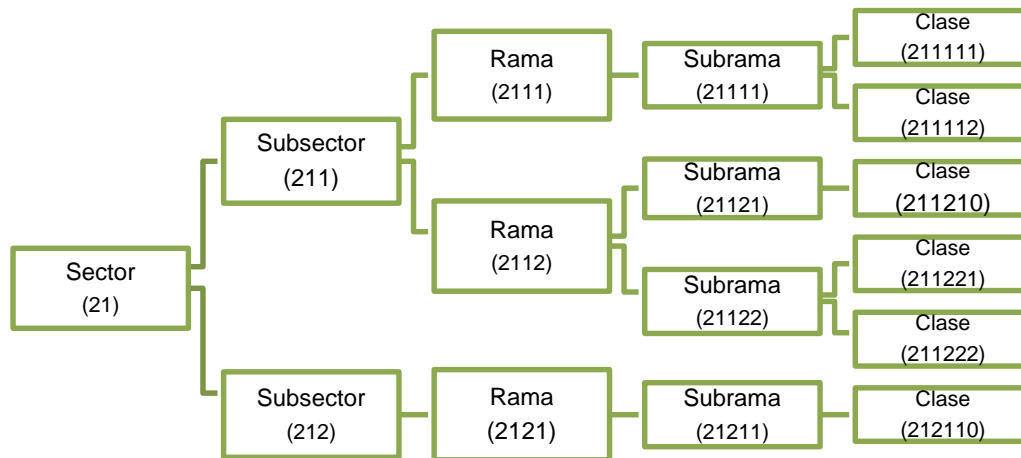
Sector
(21)

Subsector
(211)

Rama
(2111)

Subrama
(21111)

Clase
(211111)

Clase
(211112)

Rama
(2112)

Subrama
(21121)

Clase
(211210)

Subrama
(21122)

Clase
(211221)

Clase
(211222)

Subsector
(212)

Rama
(2121)

Subrama
(21211)

Clase
(212110)